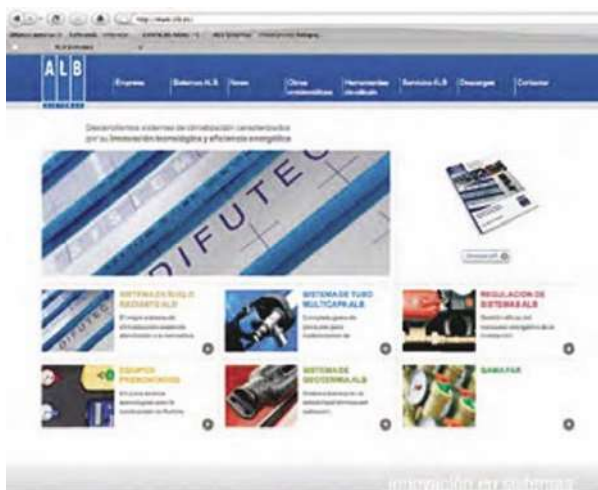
http://www.alb.es

A L B

Empresa | Sistemas ALB | News | Obras emblemáticas | Herramientas de cálculo | Servicios ALB | Descargas | Contactar

Desarrollamos sistemas de climatización caracterizados por su innovación tecnológica y eficiencia energética

DIFUTEC

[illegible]

SISTEMA DE SUELO RADIANTE ALB
El mejor sistema de climatización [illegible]

SISTEMA DE TUBO MULTICAPA ALB
Completa gama de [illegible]

REGULACIÓN DE SISTEMAS ALB
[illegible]

EQUIPOS PRODUCCIÓN
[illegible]

SISTEMA DE GEOTERMIA ALB
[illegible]

GAMA PAR

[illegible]